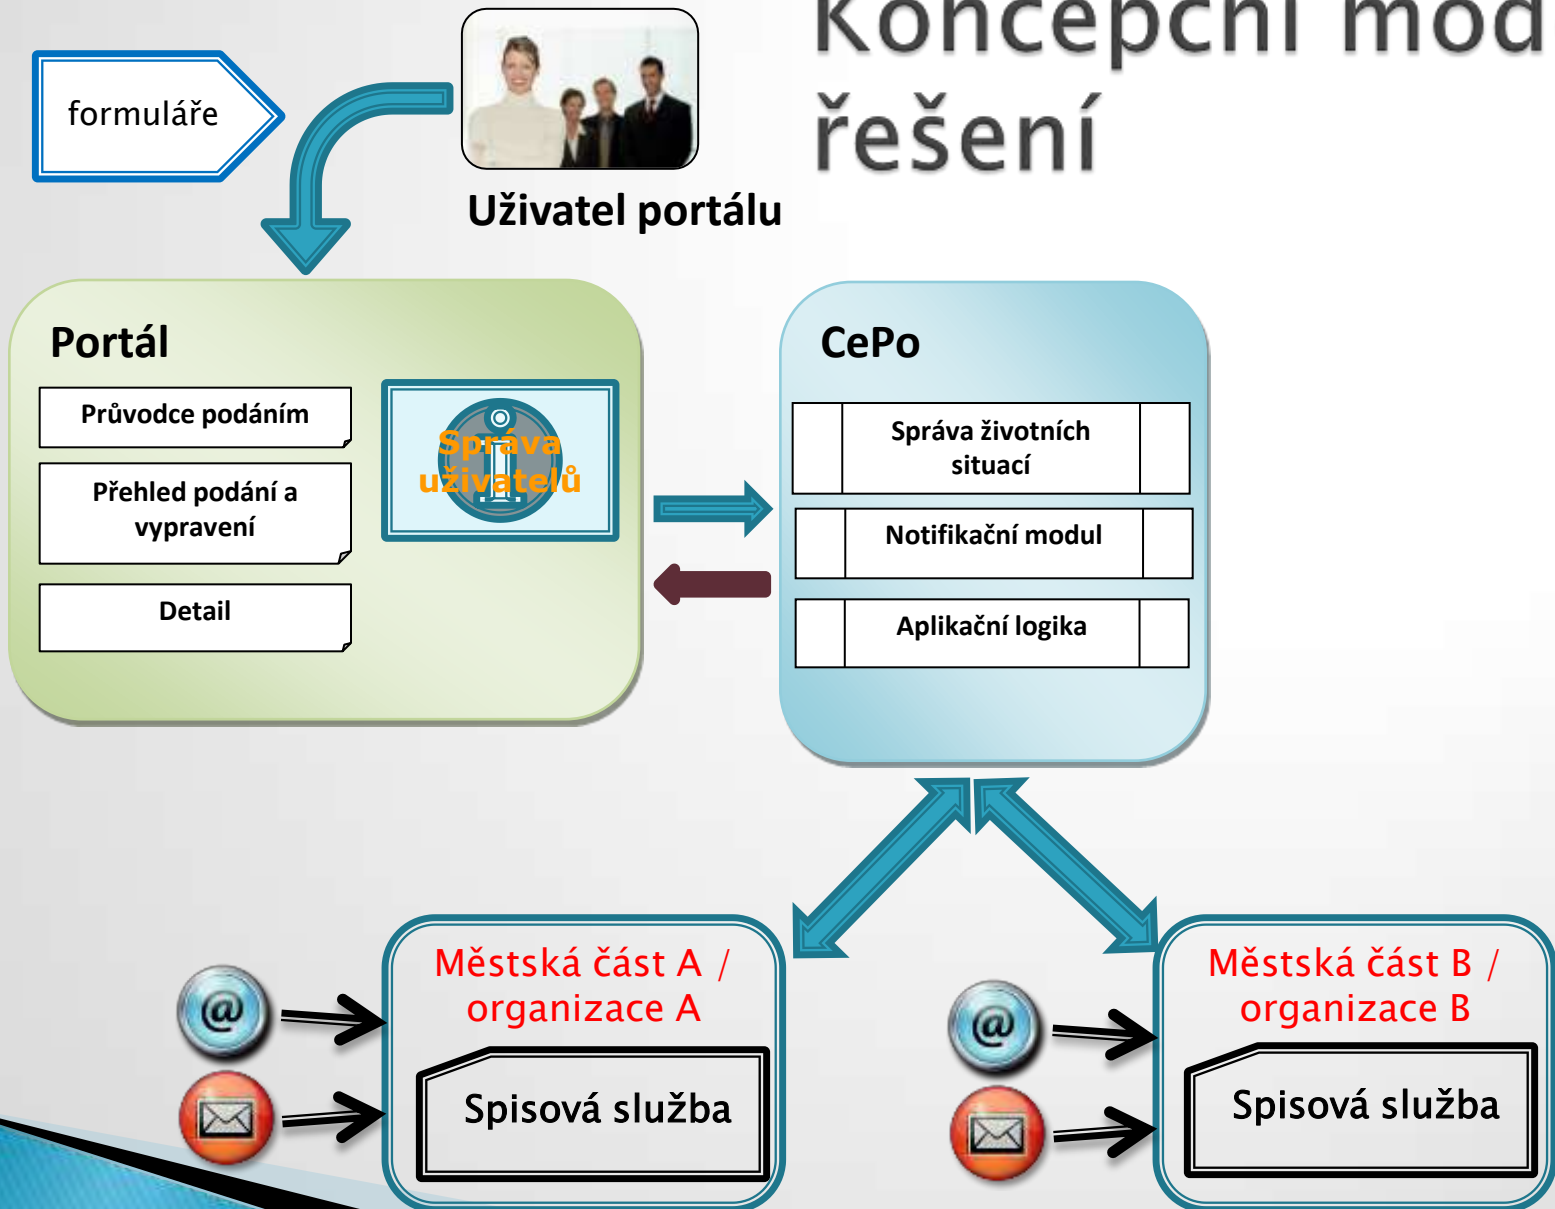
Koncepční mod
řešení

formuláře

Uživatel portálu

Portál

Průvodce podáním

Přehled podání a vypravení

Detail

Správa uživatelů

CePo

Správa životních situací

Notifikační modul

Aplikační logika

@

Městská část A / organizace A

Spisová služba

@

Městská část B / organizace B

Spisová služba